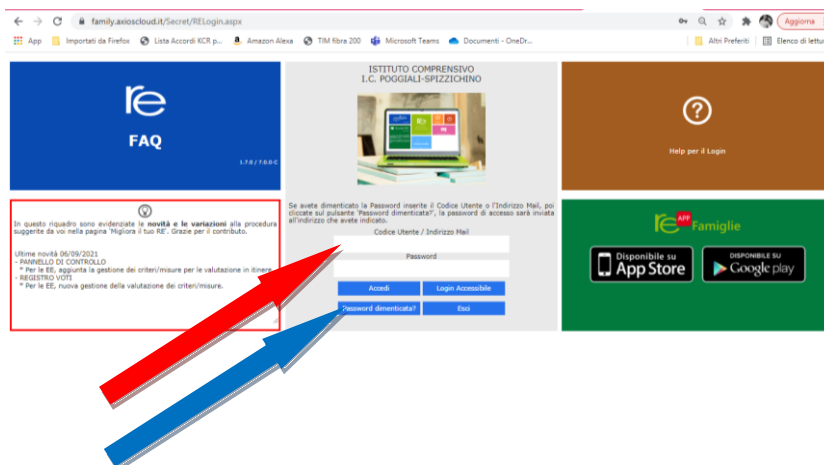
family.axioscloud.it/Secret/RELogin.aspx

Aggiorna

App | Importati da Firefox | Lista Accordi KCR p... | Amazon Alexa | TIM fibra 200 | Microsoft Teams | Documenti - OneDr... | Altri Preferiti | Elenco di lettu

re

FAQ

1.7.0 / 7.0.0-C

ISTITUTO COMPRENSIVO
I.C. POGGIALI-SPIZZICHINO

Help per il Login

In questo riquadro sono evidenziate le **novità e le variazioni** alla procedura suggerite da voi nella pagina 'Migliora il tuo RE'. Grazie per il contributo.

Ultime novità 06/09/2021
- PANNELLO DI CONTROLLO
* Per le EE, aggiunta la gestione dei criteri/misure per la valutazione in itinere
- REGISTRO VOTI
* Per le EE, nuova gestione della valutazione dei criteri/misure.

Se avete dimenticato la Password inserite il Codice Utente o l'Indirizzo Mail, poi cliccate sul pulsante 'Password dimenticata?', la password di accesso sarà inviata all'indirizzo che avete indicato.

Codice Utente / Indirizzo Mail

Password

Accedi | Login Accessibile

Password dimenticata? | Esci

re APP Famiglie

Disponibile su App Store

DISPONIBILE SU Google play